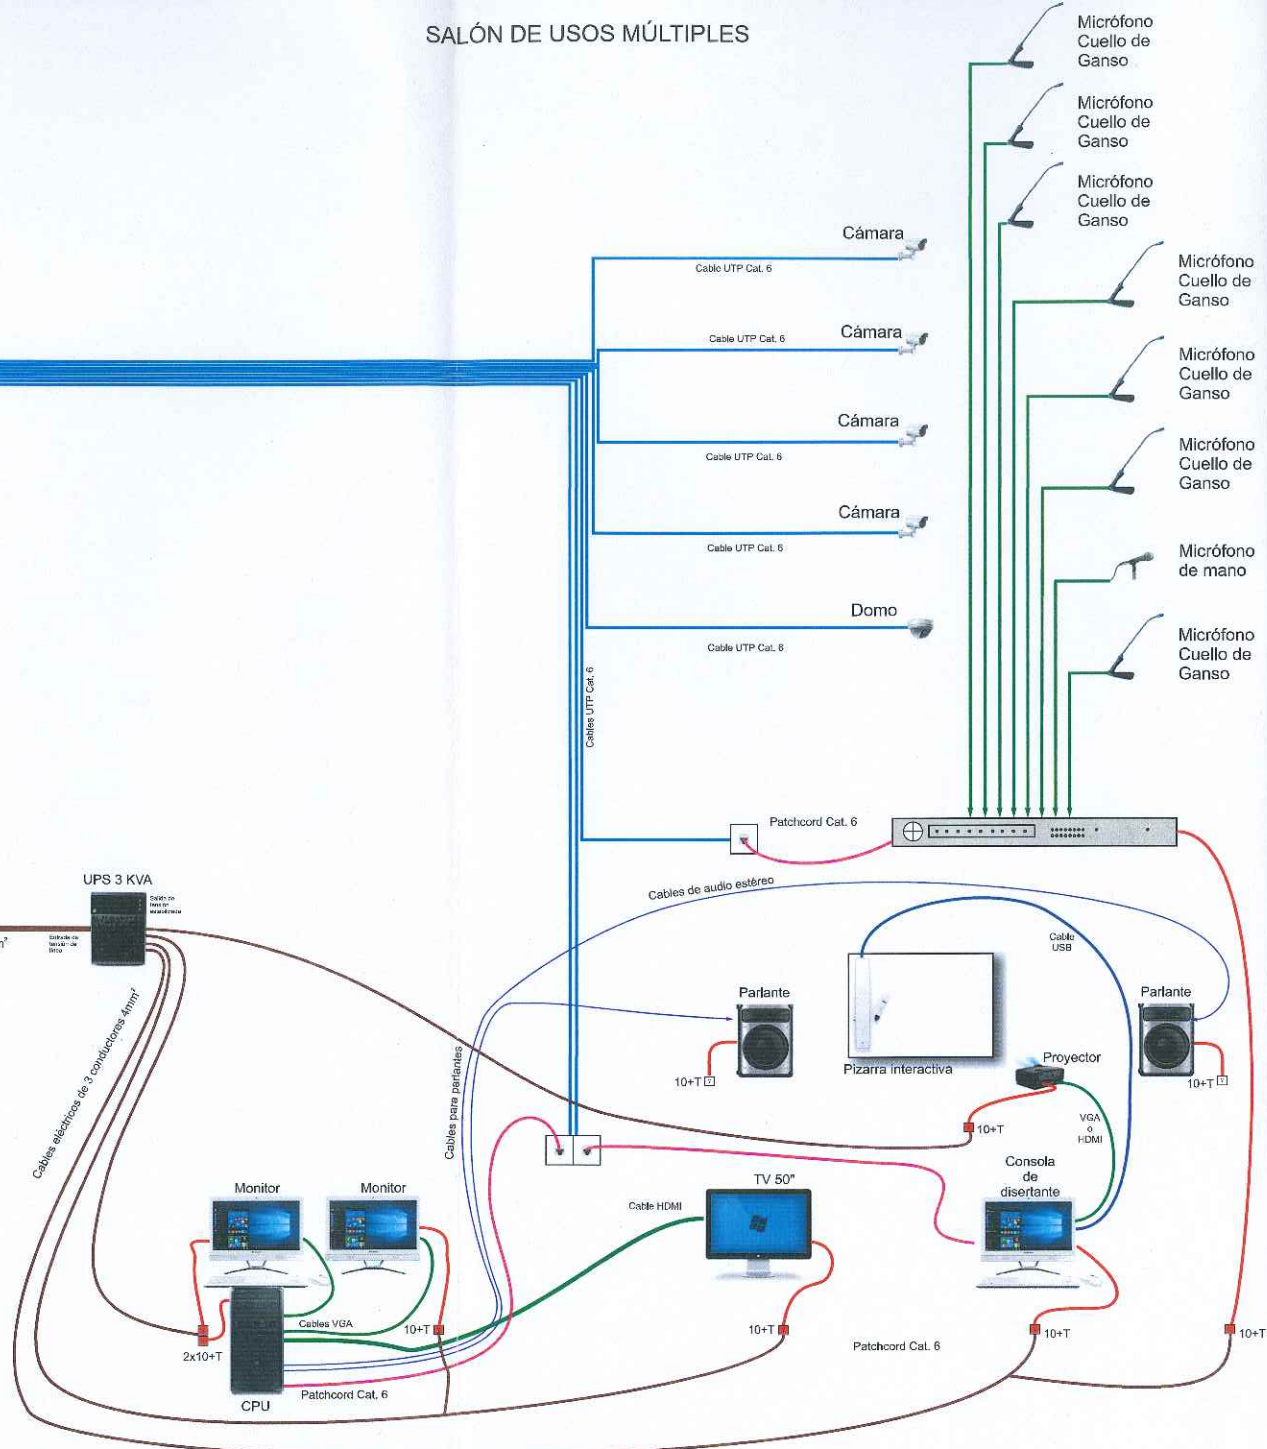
SALÓN DE USOS MÚLTIPLES

Micrófono Cuello de Ganso

Micrófono Cuello de Ganso

Micrófono Cuello de Ganso

Cámara

Cable UTP Cat. 6

Micrófono Cuello de Ganso

Cámara

Cable UTP Cat. 6

Micrófono Cuello de Ganso

Cámara

Cable UTP Cat. 6

Micrófono Cuello de Ganso

Cámara

Cable UTP Cat. 6

Micrófono de mano

Domo

Cable UTP Cat. 6

Micrófono Cuello de Ganso

Cables UTP Cat. 6

Patchcord Cat. 6

UPS 3 KVA

Salida de tensión estabilizada

Entrada de tensión de línea

Cables de audio estéreo

Cable USB

Cables eléctricos de 3 conductores 4mm²

Cables para parlantes

Parlante

10+T

Pizarra interactiva

Parlante

10+T

Proyector

10+T

VGA o HDMI

Consola de disertante

Monitor

Monitor

TV 50"

Cable HDMI

Cables VGA

10+T

10+T

10+T

10+T

2x10+T

Patchcord Cat. 6

Patchcord Cat. 6

CPU